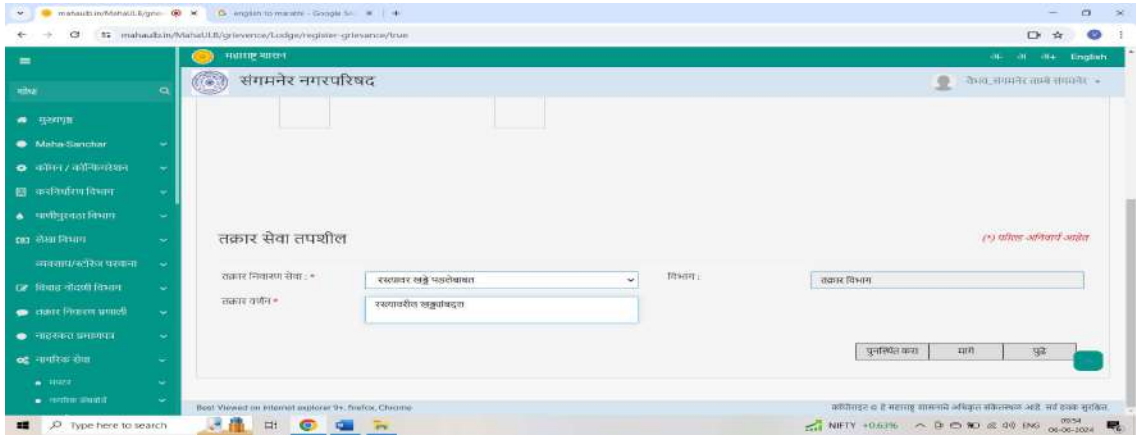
mahaulb.in/MahaULB/grie... | english to marathi - Google Se... | +

mahaulb.in/MahaULB/grievence/Lodge/register-grievance/true

महाराष्ट्र शासन
अ- अ अ+ English

संगमनेर नगरपरिषद
केंद्र_संगमनेर तक्रार संचालक

शोध

मुख्यपृष्ठ
Maha-Sanchar
कॉमन / कॉन्फिगरेशन
करनिर्धारण विभाग
पाणीपुरवठा विभाग
सेवा विभाग
व्यवसाय/स्टॉल परवाना
विवाह नोंदणी विभाग
तक्रार निवारण प्रणाली
नाहरकत प्रमाणपत्र
नागरिक सेवा
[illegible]
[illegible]

तक्रार सेवा तपशील

(*) चिन्हित अनिवार्य आहेत

तक्रार निवारण सेवा : *
रस्त्यावर खड्डे पडलेबाबत
विभाग :
तक्रार विभाग

तक्रार वर्णन *
रस्त्यावरील खड्ड्यांबद्दल

पुनर्स्थित करा
मागे
पुढे

Best Viewed on internet explorer 9+, firefox, Chrome
कॉपीराइट © हे महाराष्ट्र शासनाचे अधिकृत संकेतस्थळ आहे. सर्व हक्क सुरक्षित.

Type here to search
NIFTY +0.63%
ENG
09:54
06-06-2024